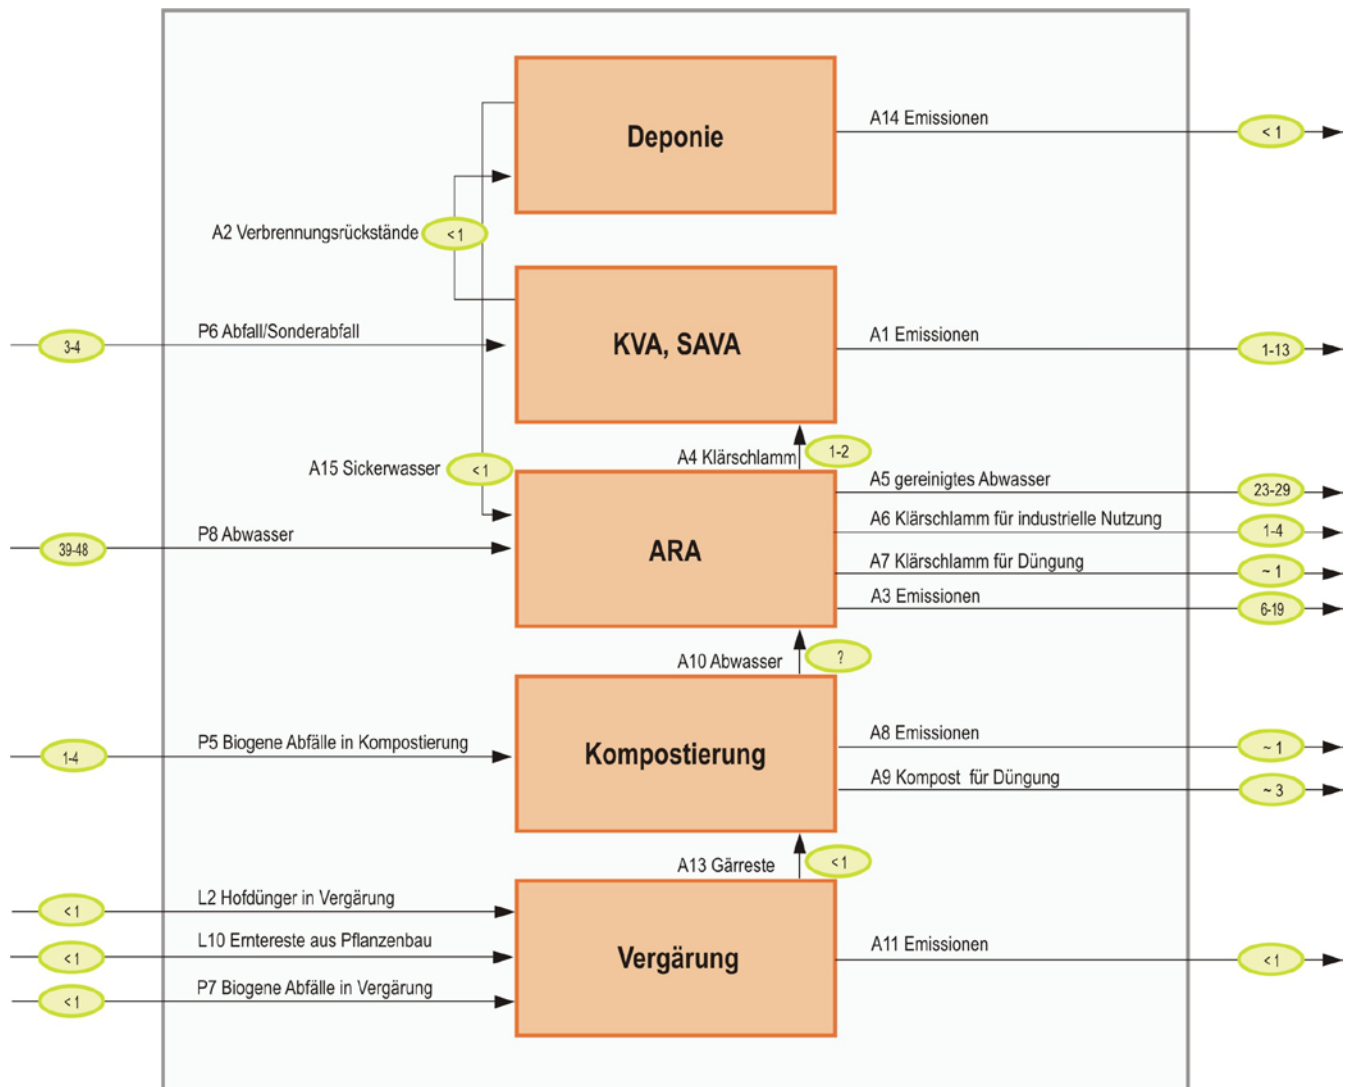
Deponie

A14 Emissionen

< 1

A2 Verbrennungsrückstände

< 1

3-4

P6 Abfall/Sonderabfall

KVA, SAVA

A1 Emissionen

1-13

A4 Klärschlamm

1-2

A15 Sickerwasser

< 1

A5 gereinigtes Abwasser

23-29

39-48

P8 Abwasser

ARA

A6 Klärschlamm für industrielle Nutzung

1-4

A7 Klärschlamm für Düngung

~ 1

A3 Emissionen

6-19

A10 Abwasser

?

1-4

P5 Biogene Abfälle in Kompostierung

Kompostierung

A8 Emissionen

~ 1

A9 Kompost für Düngung

~ 3

A13 Gärreste

< 1

< 1

L2 Hofdünger in Vergärung

< 1

L10 Erntereste aus Pflanzenbau

Vergärung

A11 Emissionen

< 1

< 1

P7 Biogene Abfälle in Vergärung